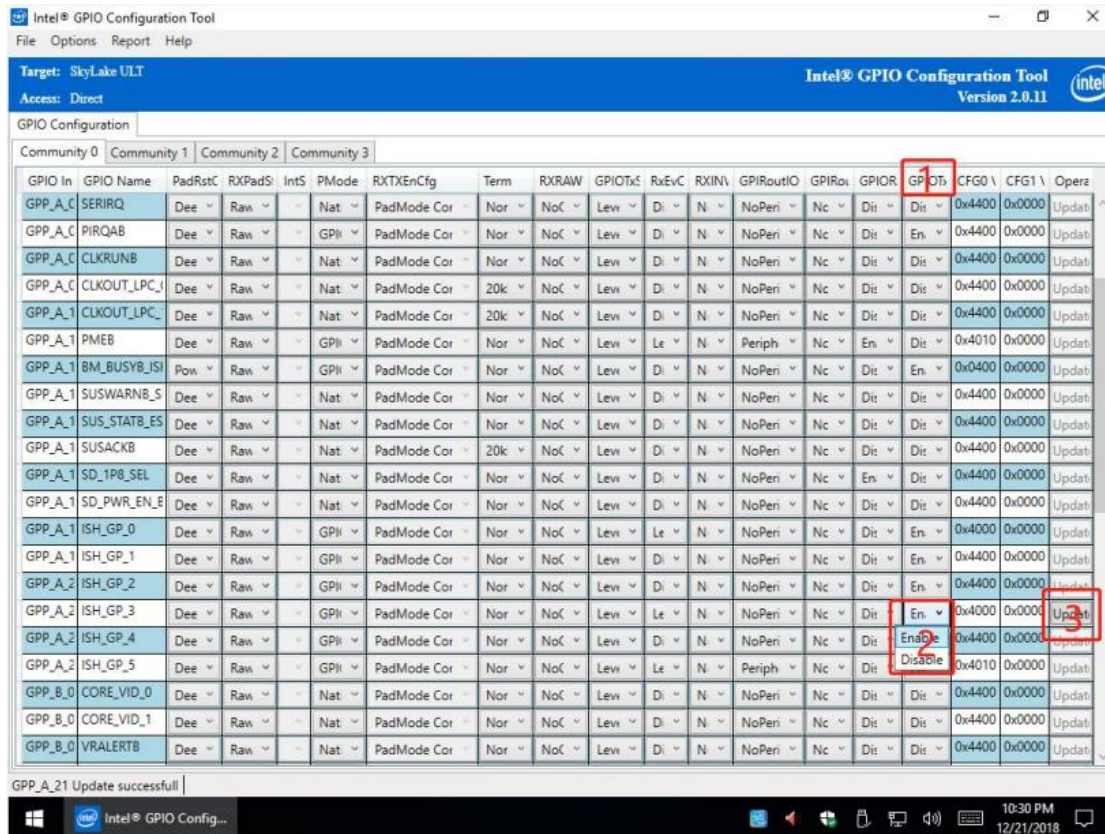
Intel® GPIO Configuration Tool
File Options Report Help

Target: SkyLake ULT
Access: Direct

Intel® GPIO Configuration Tool
Version 2.0.11

GPIO Configuration

Community 0 | Community 1 | Community 2 | Community 3

| GPIO In | GPIO Name | PadRstC | RXPadS | IntS | PMode | RXTXEnCfg | Term | RXRAW | GPIOTx | RxEvC | RXIN | GPIRoutIO | GPIRo | GPIOR | GPIOTx | CFG0 | CFG1 | Opera |
|---|---|---|---|---|---|---|---|---|---|---|---|---|---|---|---|---|---|---|
| GPP_A_C | SERIRQ | Dee | Raw | | Nat | PadMode Cor | Nor | NoC | Lev | Di | N | NoPeri | Nc | Dis | Dis | 0x4400 | 0x0000 | Updat |
| GPP_A_C | PIRQAB | Dee | Raw | | GPI | PadMode Cor | Nor | NoC | Lev | Di | N | NoPeri | Nc | Dis | En | 0x4400 | 0x0000 | Updat |
| GPP_A_C | CLKRUNB | Dee | Raw | | Nat | PadMode Cor | Nor | NoC | Lev | Di | N | NoPeri | Nc | Dis | Dis | 0x4400 | 0x0000 | Updat |
| GPP_A_C | CLKOUT_LPC_ | Dee | Raw | | Nat | PadMode Cor | 20k | NoC | Lev | Di | N | NoPeri | Nc | Dis | Dis | 0x4400 | 0x0000 | Updat |
| GPP_A_1 | CLKOUT_LPC_ | Dee | Raw | | Nat | PadMode Cor | 20k | NoC | Lev | Di | N | NoPeri | Nc | Dis | Dis | 0x4400 | 0x0000 | Updat |
| GPP_A_1 | PMEB | Dee | Raw | | GPI | PadMode Cor | Nor | NoC | Lev | Le | N | Periph | Nc | En | Dis | 0x4010 | 0x0000 | Updat |
| GPP_A_1 | BM_BUSYB_ISI | Pow | Raw | | GPI | PadMode Cor | Nor | NoC | Lev | Di | N | NoPeri | Nc | Dis | En | 0x0400 | 0x0000 | Updat |
| GPP_A_1 | SUSWARNB_S | Dee | Raw | | Nat | PadMode Cor | Nor | NoC | Lev | Di | N | NoPeri | Nc | Dis | Dis | 0x4400 | 0x0000 | Updat |
| GPP_A_1 | SUS_STATB_ES | Dee | Raw | | Nat | PadMode Cor | Nor | NoC | Lev | Di | N | NoPeri | Nc | Dis | Dis | 0x4400 | 0x0000 | Updat |
| GPP_A_1 | SUSACKB | Dee | Raw | | Nat | PadMode Cor | 20k | NoC | Lev | Di | N | NoPeri | Nc | Dis | Dis | 0x4400 | 0x0000 | Updat |
| GPP_A_1 | SD_1P8_SEL | Dee | Raw | | Nat | PadMode Cor | Nor | NoC | Lev | Di | N | NoPeri | Nc | En | Dis | 0x4400 | 0x0000 | Updat |
| GPP_A_1 | SD_PWR_EN_E | Dee | Raw | | Nat | PadMode Cor | Nor | NoC | Lev | Di | N | NoPeri | Nc | Dis | Dis | 0x4400 | 0x0000 | Updat |
| GPP_A_1 | ISH_GP_0 | Dee | Raw | | GPI | PadMode Cor | Nor | NoC | Lev | Le | N | NoPeri | Nc | Dis | Dis | 0x4000 | 0x0000 | Updat |
| GPP_A_1 | ISH_GP_1 | Dee | Raw | | GPI | PadMode Cor | Nor | NoC | Lev | Di | N | NoPeri | Nc | Dis | En | 0x4400 | 0x0000 | Updat |
| GPP_A_2 | ISH_GP_2 | Dee | Raw | | GPI | PadMode Cor | Nor | NoC | Lev | Di | N | NoPeri | Nc | Dis | En | 0x4400 | 0x0000 | Updat |
| GPP_A_2 | ISH_GP_3 | Dee | Raw | | GPI | PadMode Cor | Nor | NoC | Lev | Le | N | NoPeri | Nc | Dis | En | 0x4000 | 0x0000 | Updat |
| GPP_A_2 | ISH_GP_4 | Dee | Raw | | GPI | PadMode Cor | Nor | NoC | Lev | Di | N | NoPeri | Nc | Dis | Enable | 0x4400 | 0x0000 | Updat |
| GPP_A_2 | ISH_GP_5 | Dee | Raw | | GPI | PadMode Cor | Nor | NoC | Lev | Le | N | Periph | Nc | Dis | Disable | 0x4010 | 0x0000 | Updat |
| GPP_B_0 | CORE_VID_0 | Dee | Raw | | Nat | PadMode Cor | Nor | NoC | Lev | Di | N | NoPeri | Nc | Dis | Dis | 0x4400 | 0x0000 | Updat |
| GPP_B_0 | CORE_VID_1 | Dee | Raw | | Nat | PadMode Cor | Nor | NoC | Lev | Di | N | NoPeri | Nc | Dis | Dis | 0x4400 | 0x0000 | Updat |
| GPP_B_0 | VRALERTB | Dee | Raw | | Nat | PadMode Cor | Nor | NoC | Lev | Di | N | NoPeri | Nc | Dis | Dis | 0x4400 | 0x0000 | Updat |

1
2
3

GPP_A_21 Update successfull

Intel® GPIO Config...
10:30 PM
12/21/2018